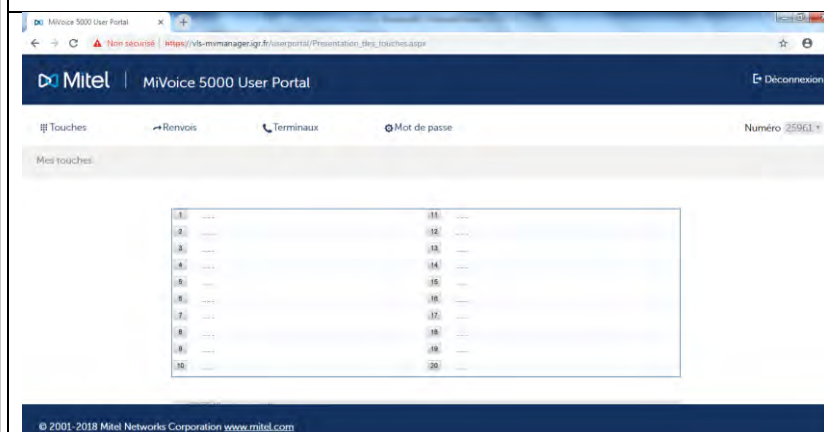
MiVoice 5000 User Portal ×

Non sécurisé | https://vls-mvmanager.igr.fr/userportal/Presentation_des_touches.aspx

Mitel | MiVoice 5000 User Portal

Déconnexion

Touches Renvois Terminaux Mot de passe Numéro 25961

Mes touches

| | | | |
|---|---|---|---|
| 1 | ...... | 11 | ...... |
| 2 | ...... | 12 | ...... |
| 3 | ...... | 13 | ...... |
| 4 | ...... | 14 | ...... |
| 5 | ...... | 15 | ...... |
| 6 | ...... | 16 | ...... |
| 7 | ...... | 17 | ...... |
| 8 | ...... | 18 | ...... |
| 9 | ...... | 19 | ...... |
| 10 | ...... | 20 | ...... |

© 2001-2018 Mitel Networks Corporation www.mitel.com